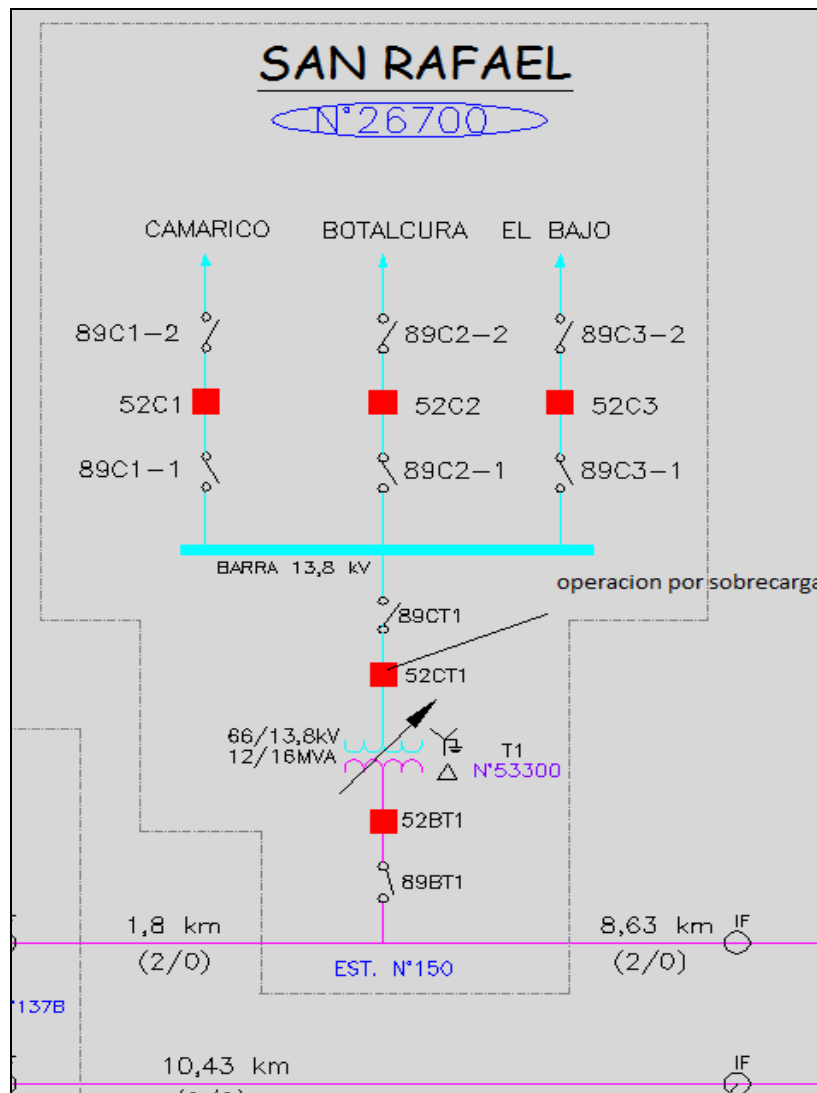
SAN RAFAEL

N°26700

CAMARICO BOTALCURA EL BAJO

89C1–2 89C2–2 89C3–2

52C1 52C2 52C3

89C1–1 89C2–1 89C3–1

BARRA 13,8 kV

operacion por sobrecarga

89CT1

52CT1

66/13,8kV
12/16MVA

T1
N°53300

52BT1

89BT1

1,8 km
(2/0)

8,63 km
(2/0)

IF

EST. N°150

137B

10,43 km

IF